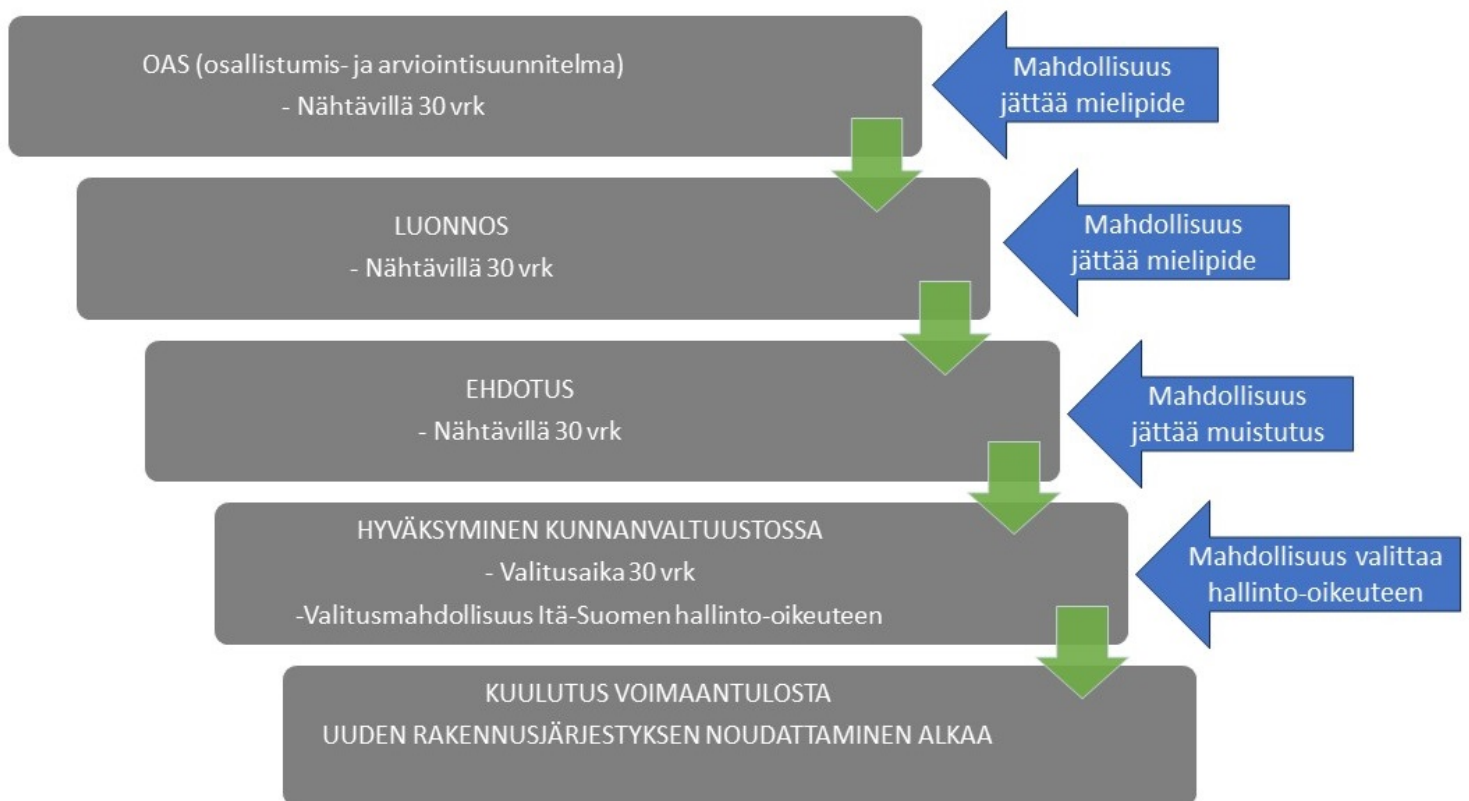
OAS (osallistumis- ja arviointisuunnitelma)
- Nähtävillä 30 vrk

Mahdollisuus jättää mielipide

LUONNOS
- Nähtävillä 30 vrk

Mahdollisuus jättää mielipide

EHDOTUS
- Nähtävillä 30 vrk

Mahdollisuus jättää muistutus

HYVÄKSYMINEN KUNNANVALTUUSTOSSA
- Valitusaika 30 vrk
-Valitusmahdollisuus Itä-Suomen hallinto-oikeuteen

Mahdollisuus valittaa hallinto-oikeuteen

KUULUTUS VOIMAANTULOSTA
UUDEN RAKENNUSJÄRJESTYKSEN NOUDATTAMINEN ALKAA